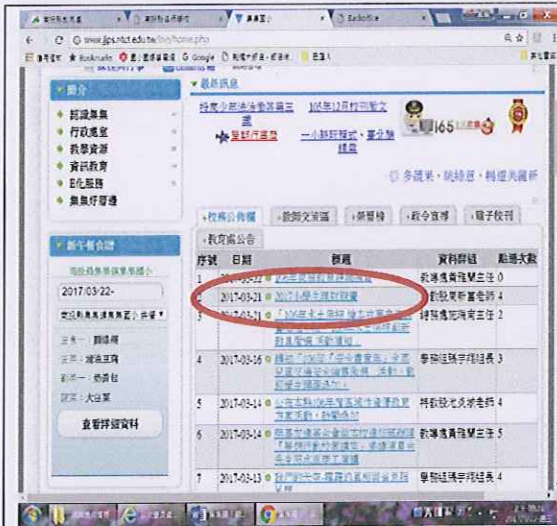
www.jps.ntct.edu.tw

簡介
認識集集
行政處室
教學資源
資訊教育
E化服務
集集好奇通

新午餐會議
2017/03/22
查看詳細資料

最新訊息
165反詐騙
多讀點，純持恩，轉運共圓樂

校務公佈欄 | 教師交流區 | 榮譽榜 | 教令宣導 | 電子校刊
教育處公告

| 序號 | 日期 | 標題 | 資料群組 | 點選次數 |
|---|---|---|---|---|
| 1 | 2017-03-22 | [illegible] | 教導處資訊組主任 | 0 |
| 2 | 2017-03-21 | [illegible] | 教務處教學組長 | 4 |
| 3 | 2017-03-20 | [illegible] | 特教處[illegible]主任 | 8 |
| 4 | 2017-03-16 | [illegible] | 學務組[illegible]組長 | 3 |
| 5 | 2017-03-14 | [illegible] | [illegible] | 4 |
| 6 | 2017-03-14 | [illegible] | 教導處資訊組主任 | 5 |
| 7 | 2017-03-13 | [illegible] | 學務組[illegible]組長 | 4 |